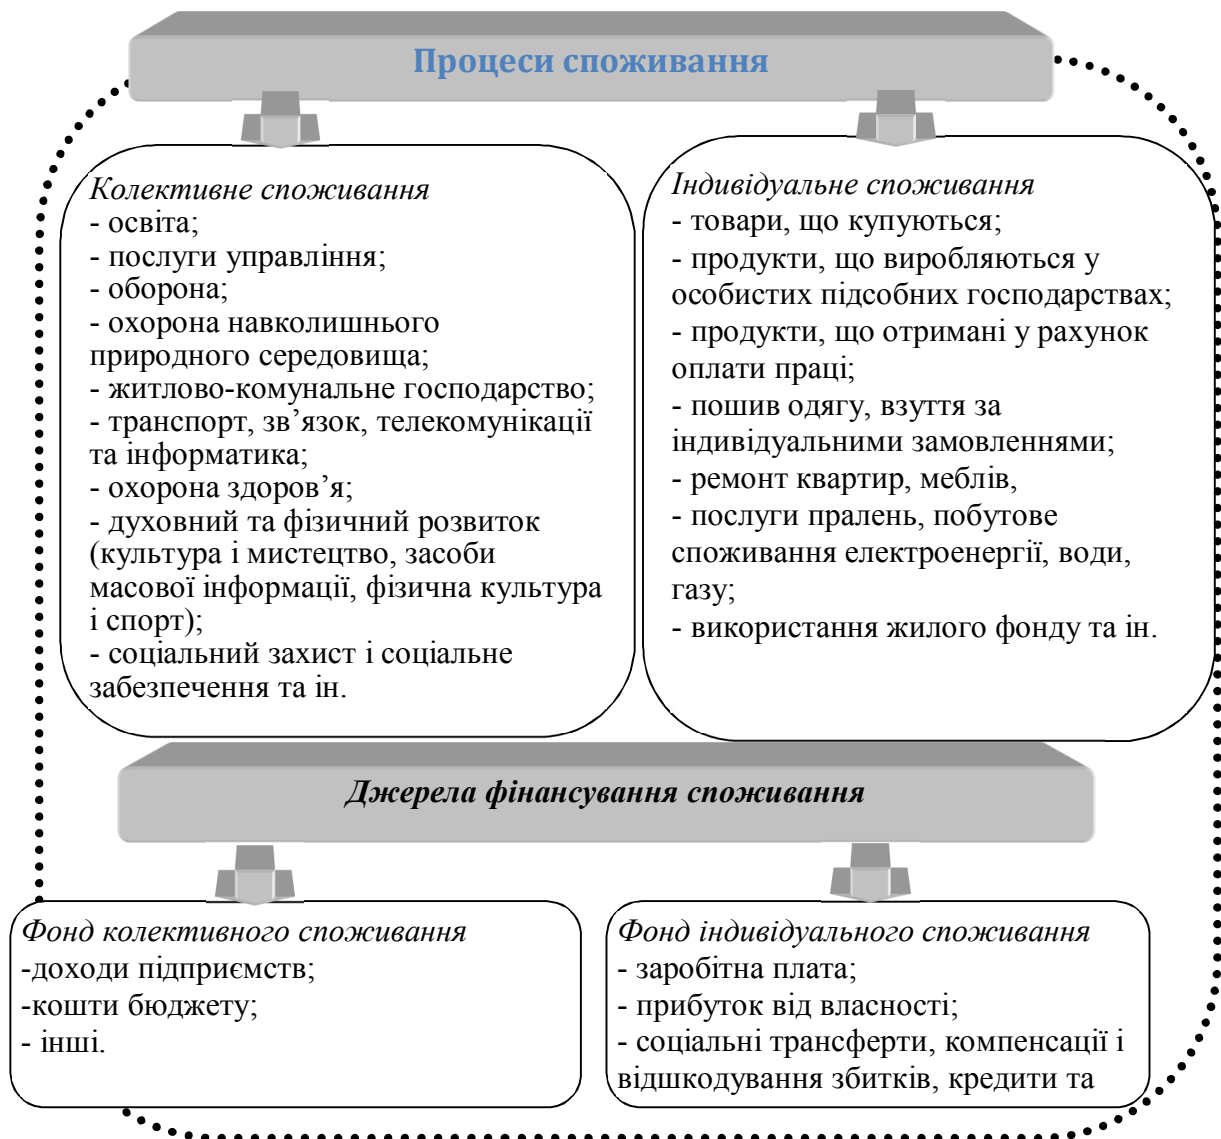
Процеси споживання

Колективне споживання
- освіта;
- послуги управління;
- оборона;
- охорона навколишнього природного середовища;
- житлово-комунальне господарство;
- транспорт, зв’язок, телекомунікації та інформатика;
- охорона здоров’я;
- духовний та фізичний розвиток (культура і мистецтво, засоби масової інформації, фізична культура і спорт);
- соціальний захист і соціальне забезпечення та ін.

Індивідуальне споживання
- товари, що купуються;
- продукти, що виробляються у особистих підсобних господарствах;
- продукти, що отримані у рахунок оплати праці;
- пошив одягу, взуття за індивідуальними замовленнями;
- ремонт квартир, меблів,
- послуги пралень, побутове споживання електроенергії, води, газу;
- використання жилого фонду та ін.

Джерела фінансування споживання

Фонд колективного споживання
-доходи підприємств;
-кошти бюджету;
- інші.

Фонд індивідуального споживання
- заробітна плата;
- прибуток від власності;
- соціальні трансферти, компенсації і відшкодування збитків, кредити та